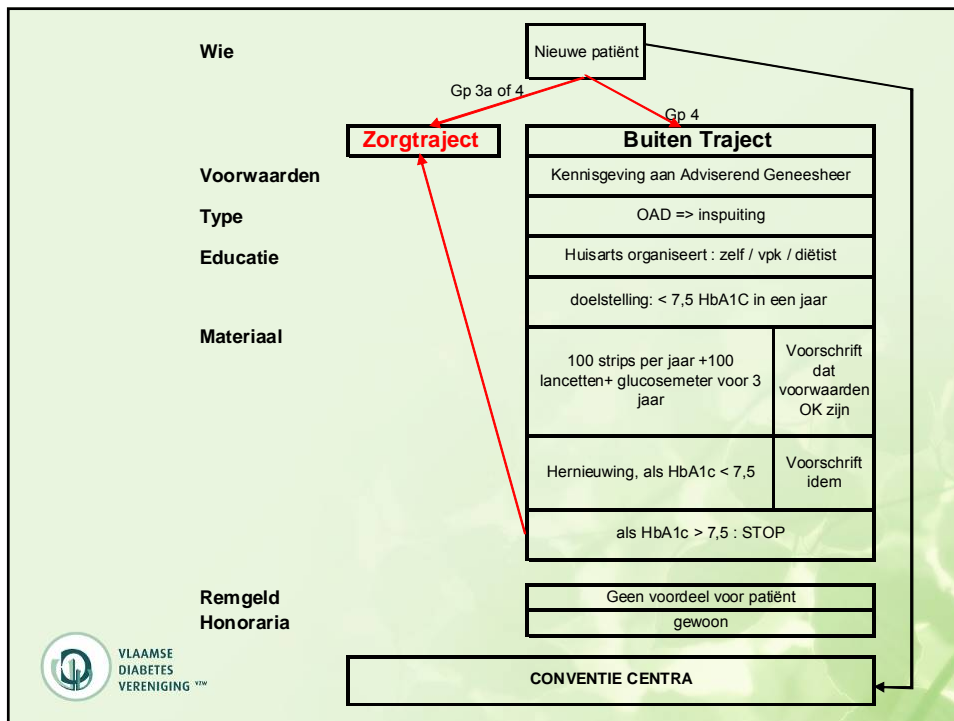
Wie

Nieuwe patiënt

Gp 3a of 4

Gp 4

Zorgtraject

Buiten Traject

Voorwaarden

Kennisgeving aan Adviserend Geneesheer

Type

OAD => inspuiting

Educatie

Huisarts organiseert : zelf / vpk / diëtist

doelstelling: < 7,5 HbA1C in een jaar

Materiaal

100 strips per jaar +100 lancetten+ glucosemeter voor 3 jaar

Voorschrift dat voorwaarden OK zijn

Hernieuwing, als HbA1c < 7,5

Voorschrift idem

als HbA1c > 7,5 : STOP

Remgeld

Geen voordeel voor patiënt

Honoraria

gewoon

VLAAMSE DIABETES VERENIGING VZW

CONVENTIE CENTRA